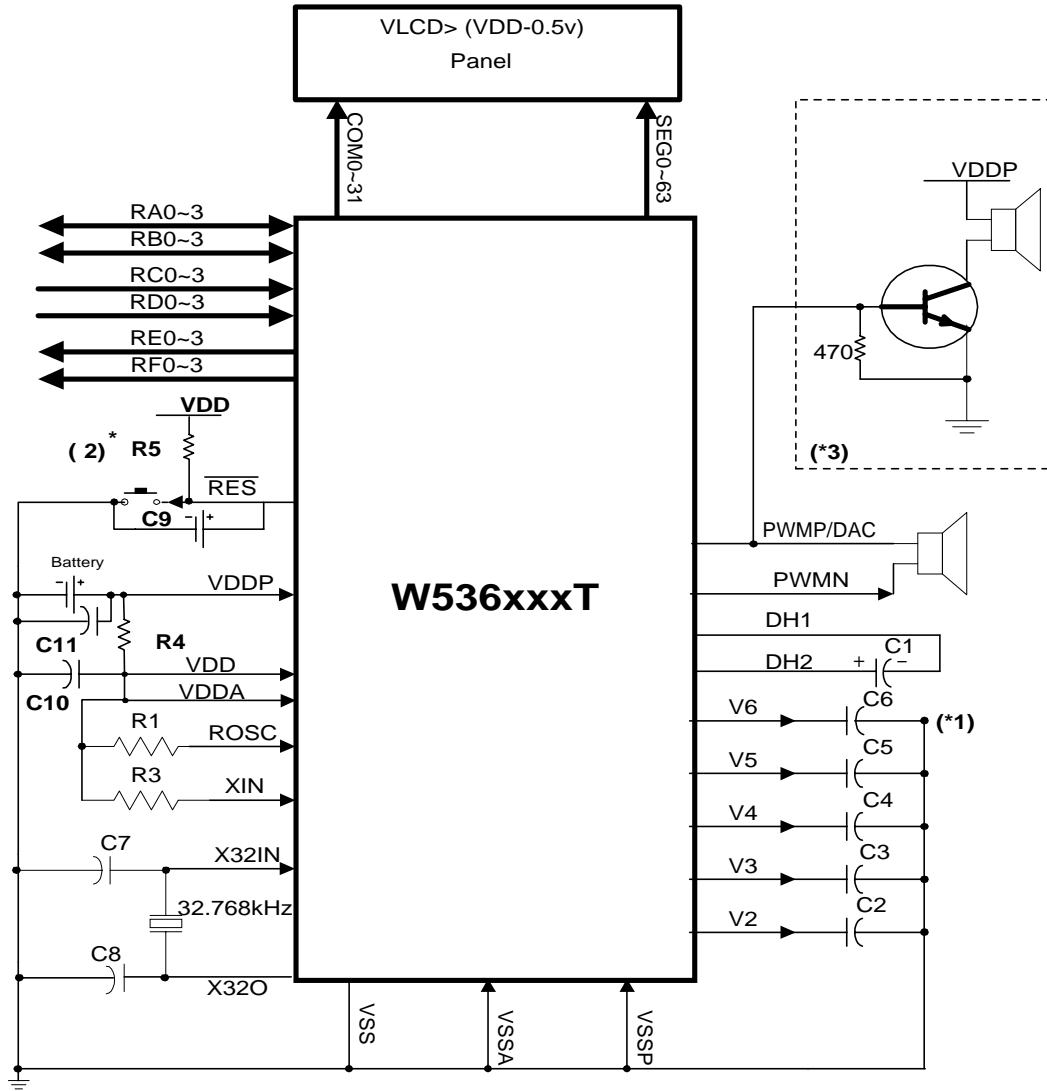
VLCD> (VDD-0.5v)
Panel

COM0~31
SEG0~63

VDDP
470
(*3)

RA0~3
RB0~3
RC0~3
RD0~3
RE0~3
RF0~3

VDD
( 2)$^*$ R5
$\overline{RES}$
C9

Battery
VDDP
C11
R4
VDD
C10
VDDA
R1
ROSC
R3
XIN
C7
X32IN
32.768kHz
C8
X32O

W536xxxT

PWMP/DAC
PWMN
DH1
DH2
C1
V6
C6
(*1)
V5
C5
V4
C4
V3
C3
V2
C2

VSS
VSSA
VSSP